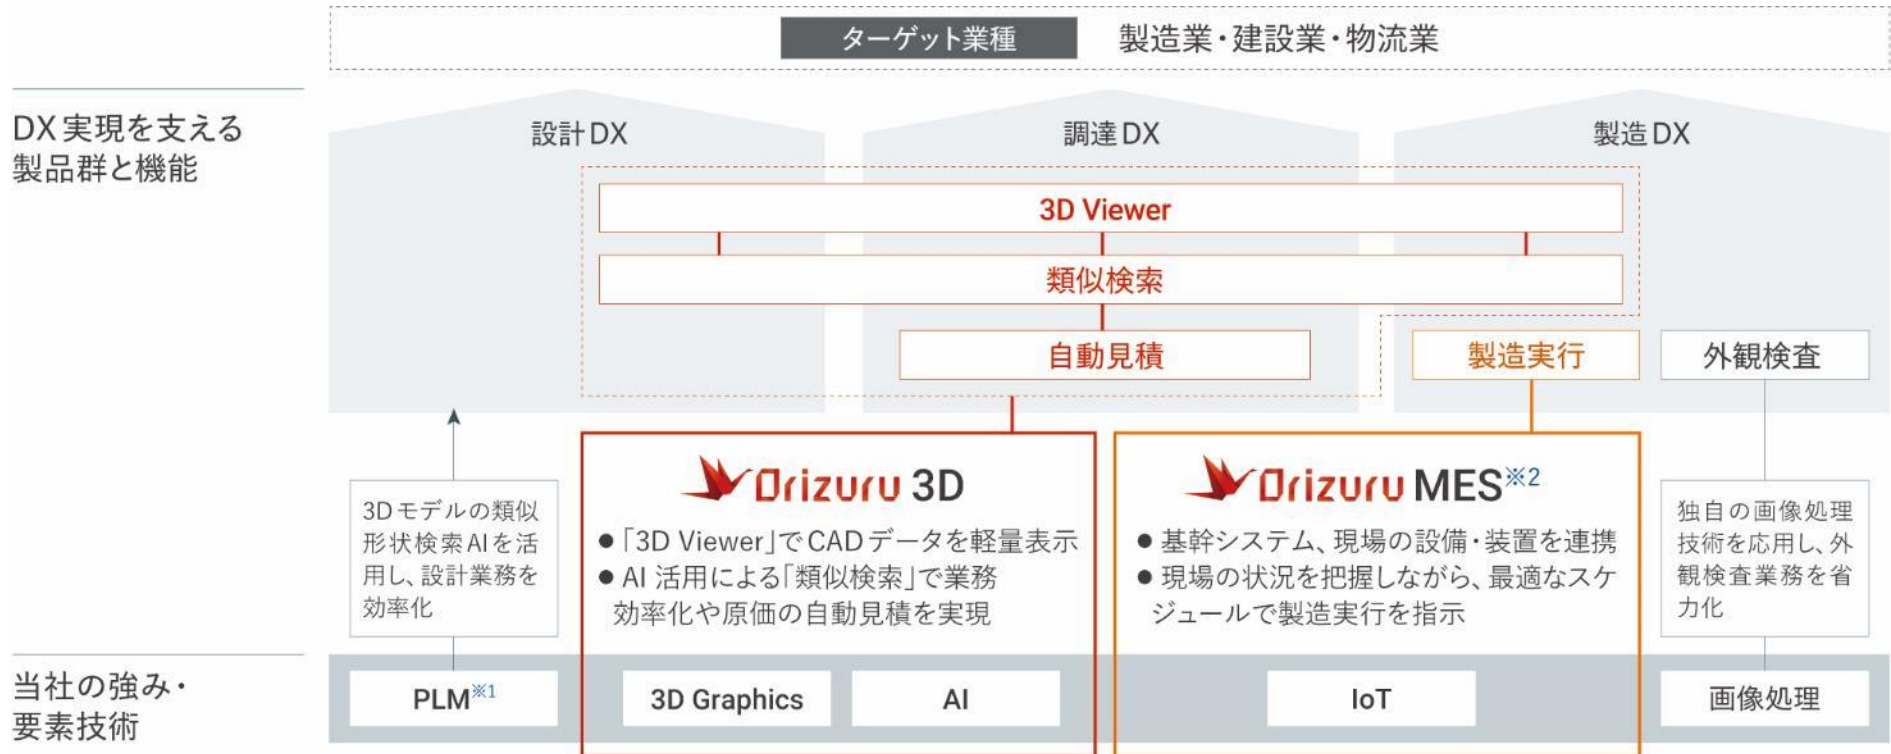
ターゲット業種　製造業・建設業・物流業

DX実現を支える製品群と機能

設計DX

調達DX

製造DX

3D Viewer

類似検索

自動見積

製造実行

外観検査

3Dモデルの類似形状検索AIを活用し、設計業務を効率化

Orizuru 3D

●「3D Viewer」でCADデータを軽量表示
● AI活用による「類似検索」で業務効率化や原価の自動見積を実現

Orizuru MES※2

● 基幹システム、現場の設備・装置を連携
● 現場の状況を把握しながら、最適なスケジュールで製造実行を指示

独自の画像処理技術を応用し、外観検査業務を省力化

当社の強み・要素技術

PLM※1

3D Graphics

AI

IoT

画像処理